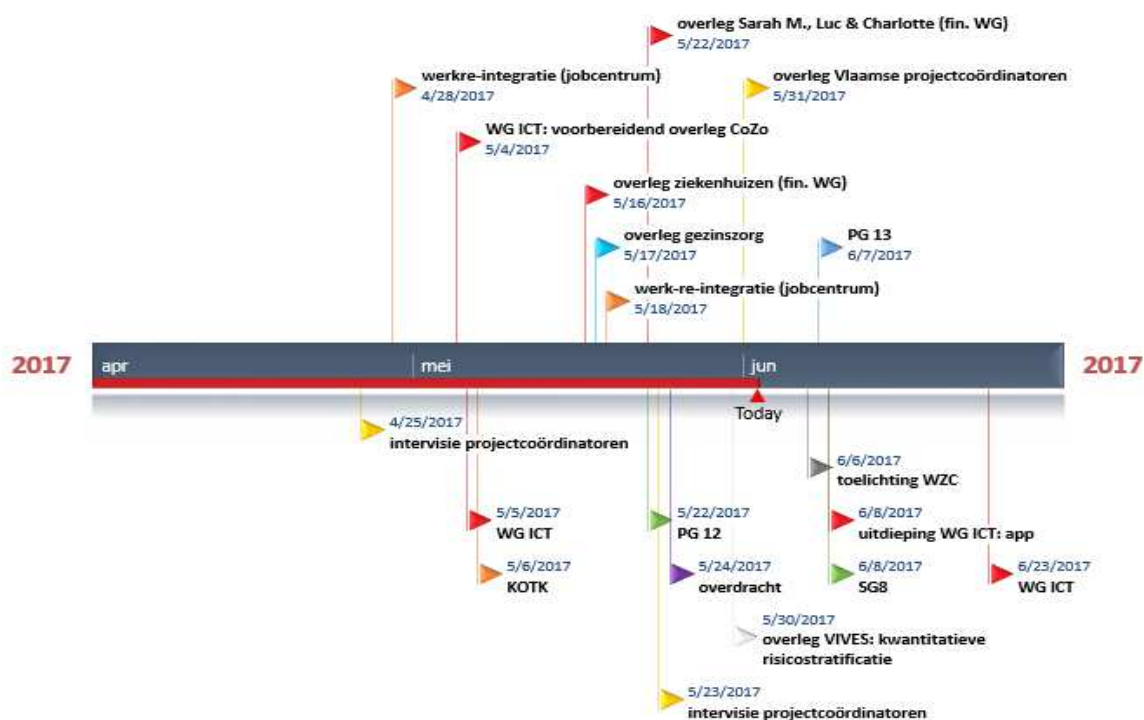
overleg Sarah M., Luc & Charlotte (fin. WG)
5/22/2017

werkre-integratie (jobcentrum)
4/28/2017

overleg Vlaamse projectcoördinatoren
5/31/2017

WG ICT: voorbereidend overleg CoZo
5/4/2017

overleg ziekenhuizen (fin. WG)
5/16/2017

overleg gezinszorg
5/17/2017

PG 13
6/7/2017

werk-re-integratie (jobcentrum)
5/18/2017

2017 apr mei jun 2017

Today

4/25/2017
intervisie projectcoördinatoren

6/6/2017
toelichting WZC

5/5/2017
WG ICT

5/22/2017
PG 12

6/8/2017
uitdieping WG ICT: app

5/6/2017
KOTK

5/24/2017
overdracht

6/8/2017
SG8

6/23/2017
WG ICT

5/30/2017
overleg VIVES: kwantitatieve risicostratificatie

5/23/2017
intervisie projectcoördinatoren